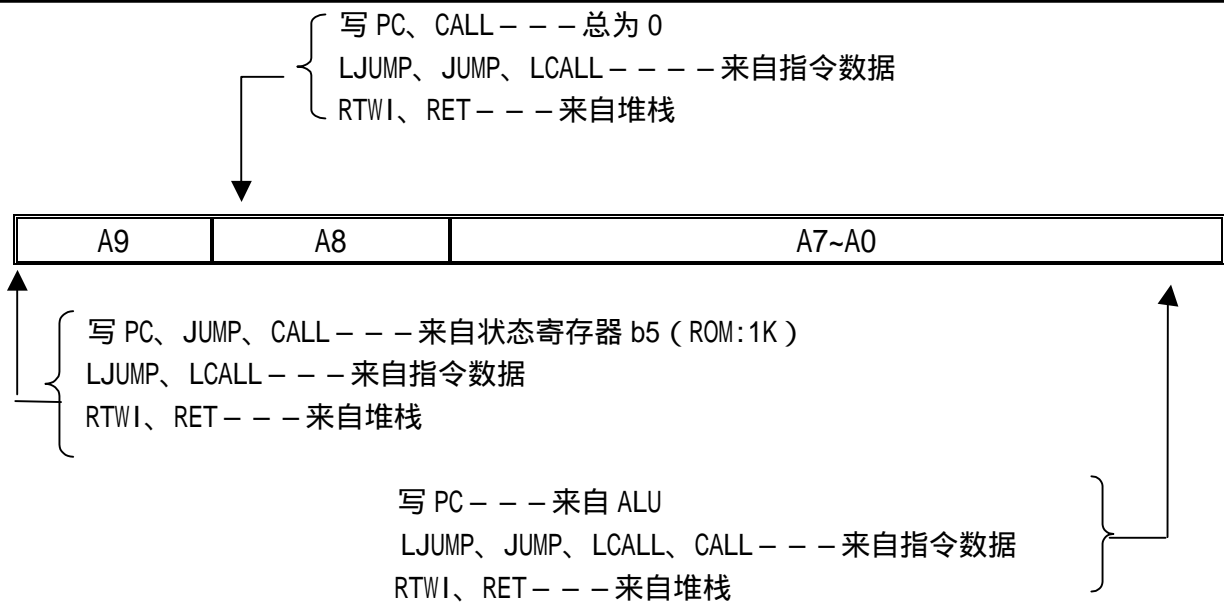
写 PC、CALL－－－总为 0
LJUMP、JUMP、LCALL－－－－来自指令数据
RTWI、RET－－－来自堆栈

| A9 | A8 | A7~A0 |
|---|---|---|

写 PC、JUMP、CALL－－－来自状态寄存器 b5（ROM:1K）
LJUMP、LCALL－－－来自指令数据
RTWI、RET－－－来自堆栈

写 PC－－－来自 ALU
LJUMP、JUMP、LCALL、CALL－－－来自指令数据
RTWI、RET－－－来自堆栈